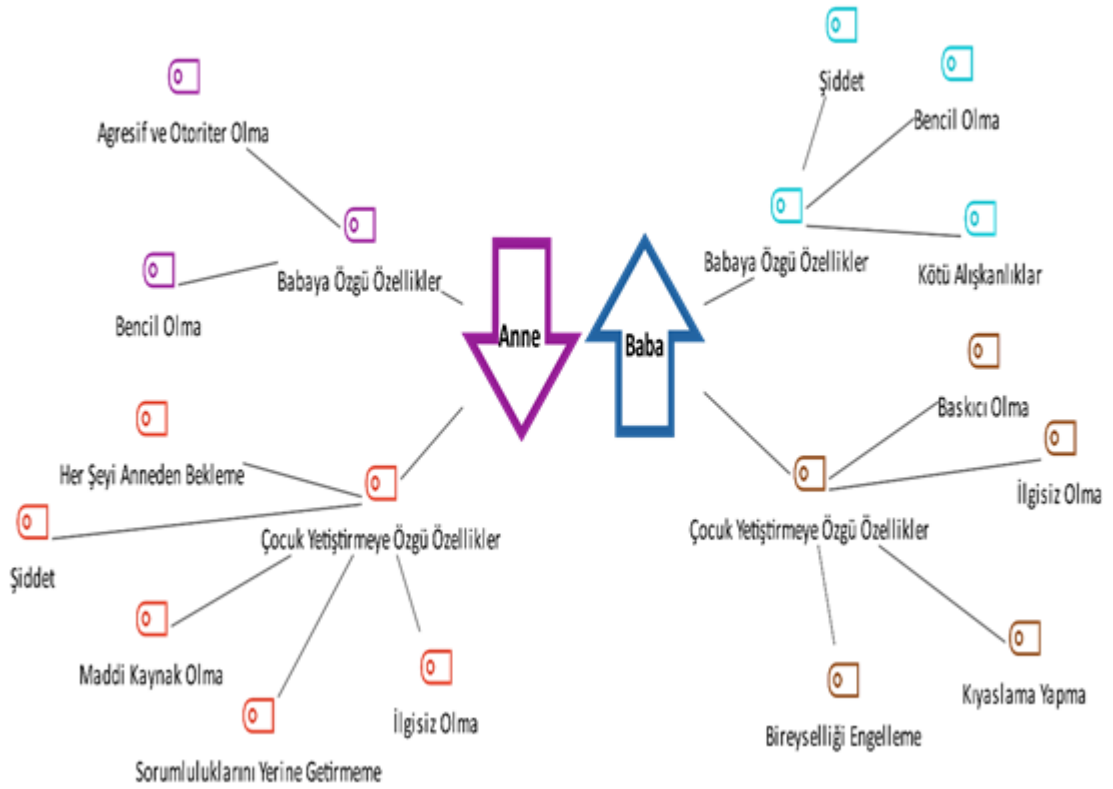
Agresif ve Otoriter Olma

Babaya Özgü Özellikler

Bencil Olma

Anne

Baba

Şiddet

Bencil Olma

Babaya Özgü Özellikler

Kötü Alışkanlıklar

Her Şeyi Anneden Bekleme

Şiddet

Çocuk Yetiştirmeye Özgü Özellikler

Maddi Kaynak Olma

İlgisiz Olma

Sorumluluklarını Yerine Getirmeme

Baskıcı Olma

İlgisiz Olma

Çocuk Yetiştirmeye Özgü Özellikler

Kıyaslama Yapma

Bireyselliği Engelleme